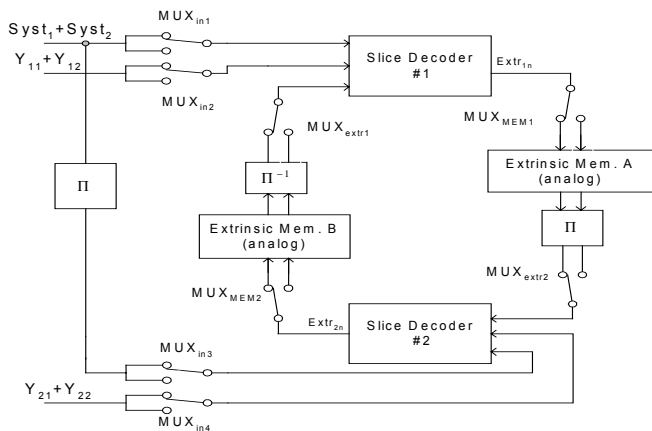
$Syst_1 + Syst_2$

$MUX_{in1}$

$Y_{11} + Y_{12}$

$MUX_{in2}$

Slice Decoder #1

$Extr_{1n}$

$MUX_{MEM1}$

$MUX_{extr1}$

$\Pi$

$\Pi^{-1}$

Extrinsic Mem. A (analog)

Extrinsic Mem. B (analog)

$\Pi$

$MUX_{extr2}$

$MUX_{MEM2}$

$Extr_{2n}$

Slice Decoder #2

$MUX_{in3}$

$Y_{21} + Y_{22}$

$MUX_{in4}$